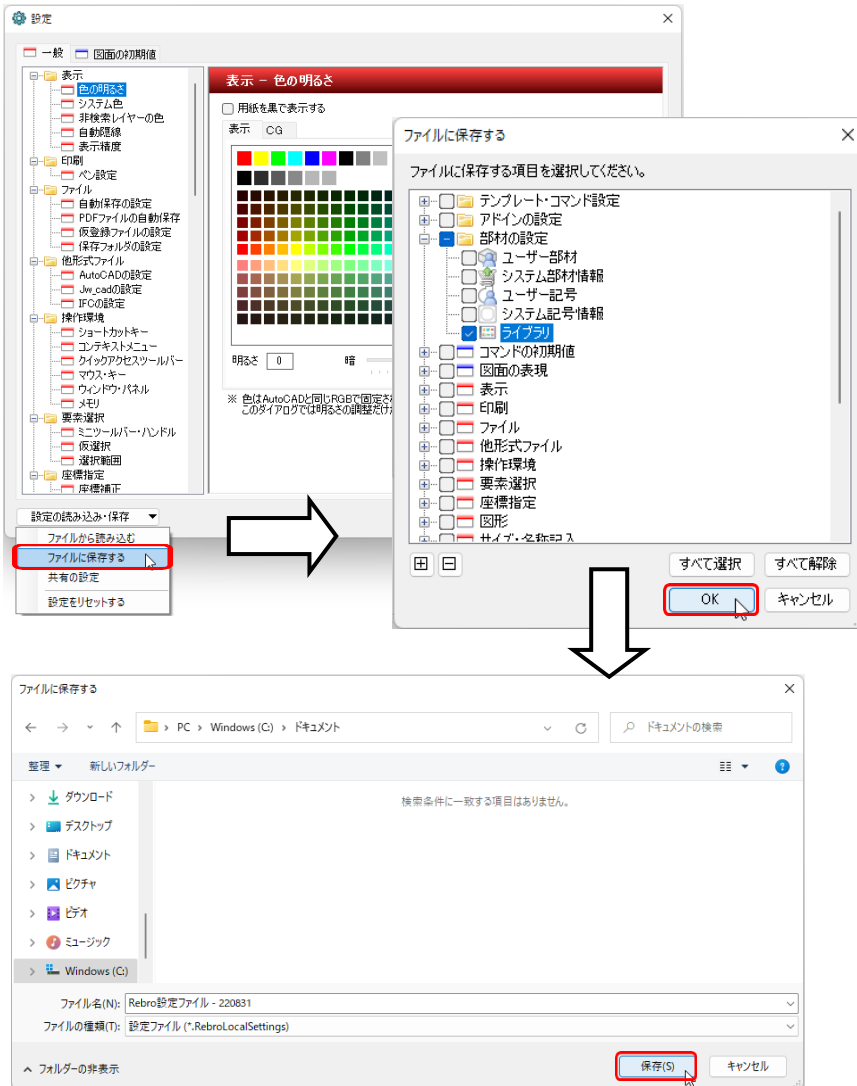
設定

一般　図面の初期値

表示
色の明るさ
システム色
非検索レイヤーの色
自動隠線
表示精度
印刷
ペン設定
ファイル
自動保存の設定
PDFファイルの自動保存
仮登録ファイルの設定
保存フォルダの設定
他形式ファイル
AutoCADの設定
Jw_cadの設定
IFCの設定
操作環境
ショートカットキー
コンテキストメニュー
クイックアクセスツールバー
マウス・キー
ウィンドウ・パネル
メモリ
要素選択
ミニツールバー・ハンドル
仮選択
選択範囲
座標指定
座標補正

表示 － 色の明るさ
用紙を黒で表示する
表示　CG
明るさ　0　暗
※ 色はAutoCADと同じRGBで固定さ
このダイアログでは明るさの調整だけ

設定の読み込み・保存
ファイルから読み込む
ファイルに保存する
共有の設定
設定をリセットする

ファイルに保存する
ファイルに保存する項目を選択してください。
テンプレート・コマンド設定
アドインの設定
部材の設定
ユーザー部材
システム部材情報
ユーザー記号
システム記号情報
ライブラリ
コマンドの初期値
図面の表現
表示
印刷
ファイル
他形式ファイル
操作環境
要素選択
座標指定
図形
サイズ・名称記入
すべて選択　すべて解除
OK　キャンセル

ファイルに保存する
PC › Windows (C:) › ドキュメント
ドキュメントの検索
整理　新しいフォルダー
ダウンロード
デスクトップ
ドキュメント
ピクチャ
ビデオ
ミュージック
Windows (C:)
検索条件に一致する項目はありません。
ファイル名(N): Rebro設定ファイル - 220831
ファイルの種類(T): 設定ファイル (*.RebroLocalSettings)
フォルダーの非表示
保存(S)　キャンセル